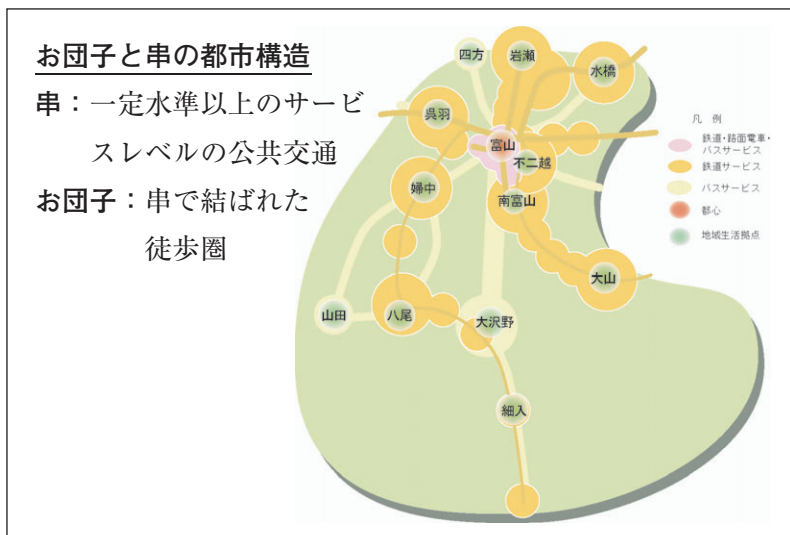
お団子と串の都市構造

串：一定水準以上のサービスレベルの公共交通

お団子：串で結ばれた徒歩圏

四方
岩瀬
水橋
呉羽
富山
不二越
婦中
南富山
大山
山田
八尾
大沢野
細入

凡例
鉄道・路面電車・バスサービス
鉄道サービス
バスサービス
都心
地域生活拠点